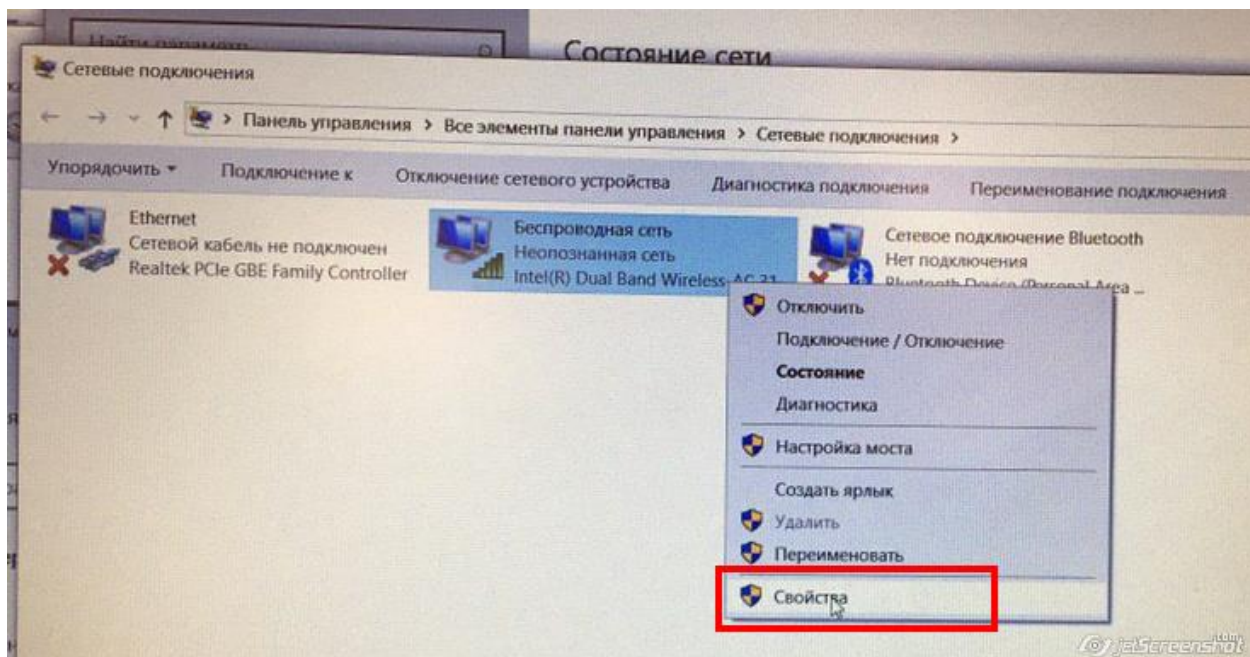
Найти параметр

Состояние сети

Сетевые подключения

← → ˅ ↑ > Панель управления > Все элементы панели управления > Сетевые подключения >

Упорядочить ▾ Подключение к Отключение сетевого устройства Диагностика подключения Переименование подключения

Ethernet
Сетевой кабель не подключен
Realtek PCIe GBE Family Controller

Беспроводная сеть
Неопознанная сеть
Intel(R) Dual Band Wireless-AC 31

Сетевое подключение Bluetooth
Нет подключения
Bluetooth Device (Personal Area ...

Отключить
Подключение / Отключение
Состояние
Диагностика
Настройка моста
Создать ярлык
Удалить
Переименовать
Свойства

joxi.ru